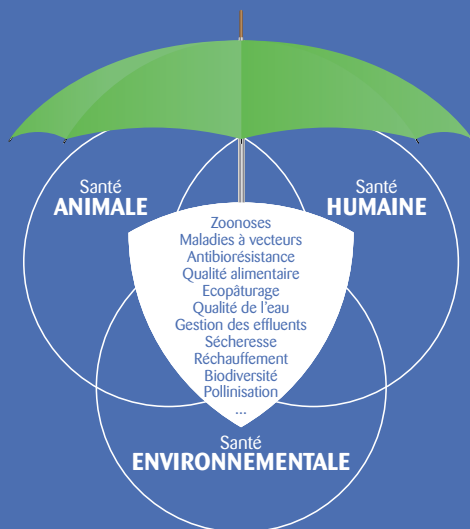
Santé
ANIMALE

Santé
HUMAINE

Zoonoses
Maladies à vecteurs
Antibiorésistance
Qualité alimentaire
Ecopâturage
Qualité de l'eau
Gestion des effluents
Sécheresse
Réchauffement
Biodiversité
Pollinisation
...

Santé
ENVIRONNEMENTALE